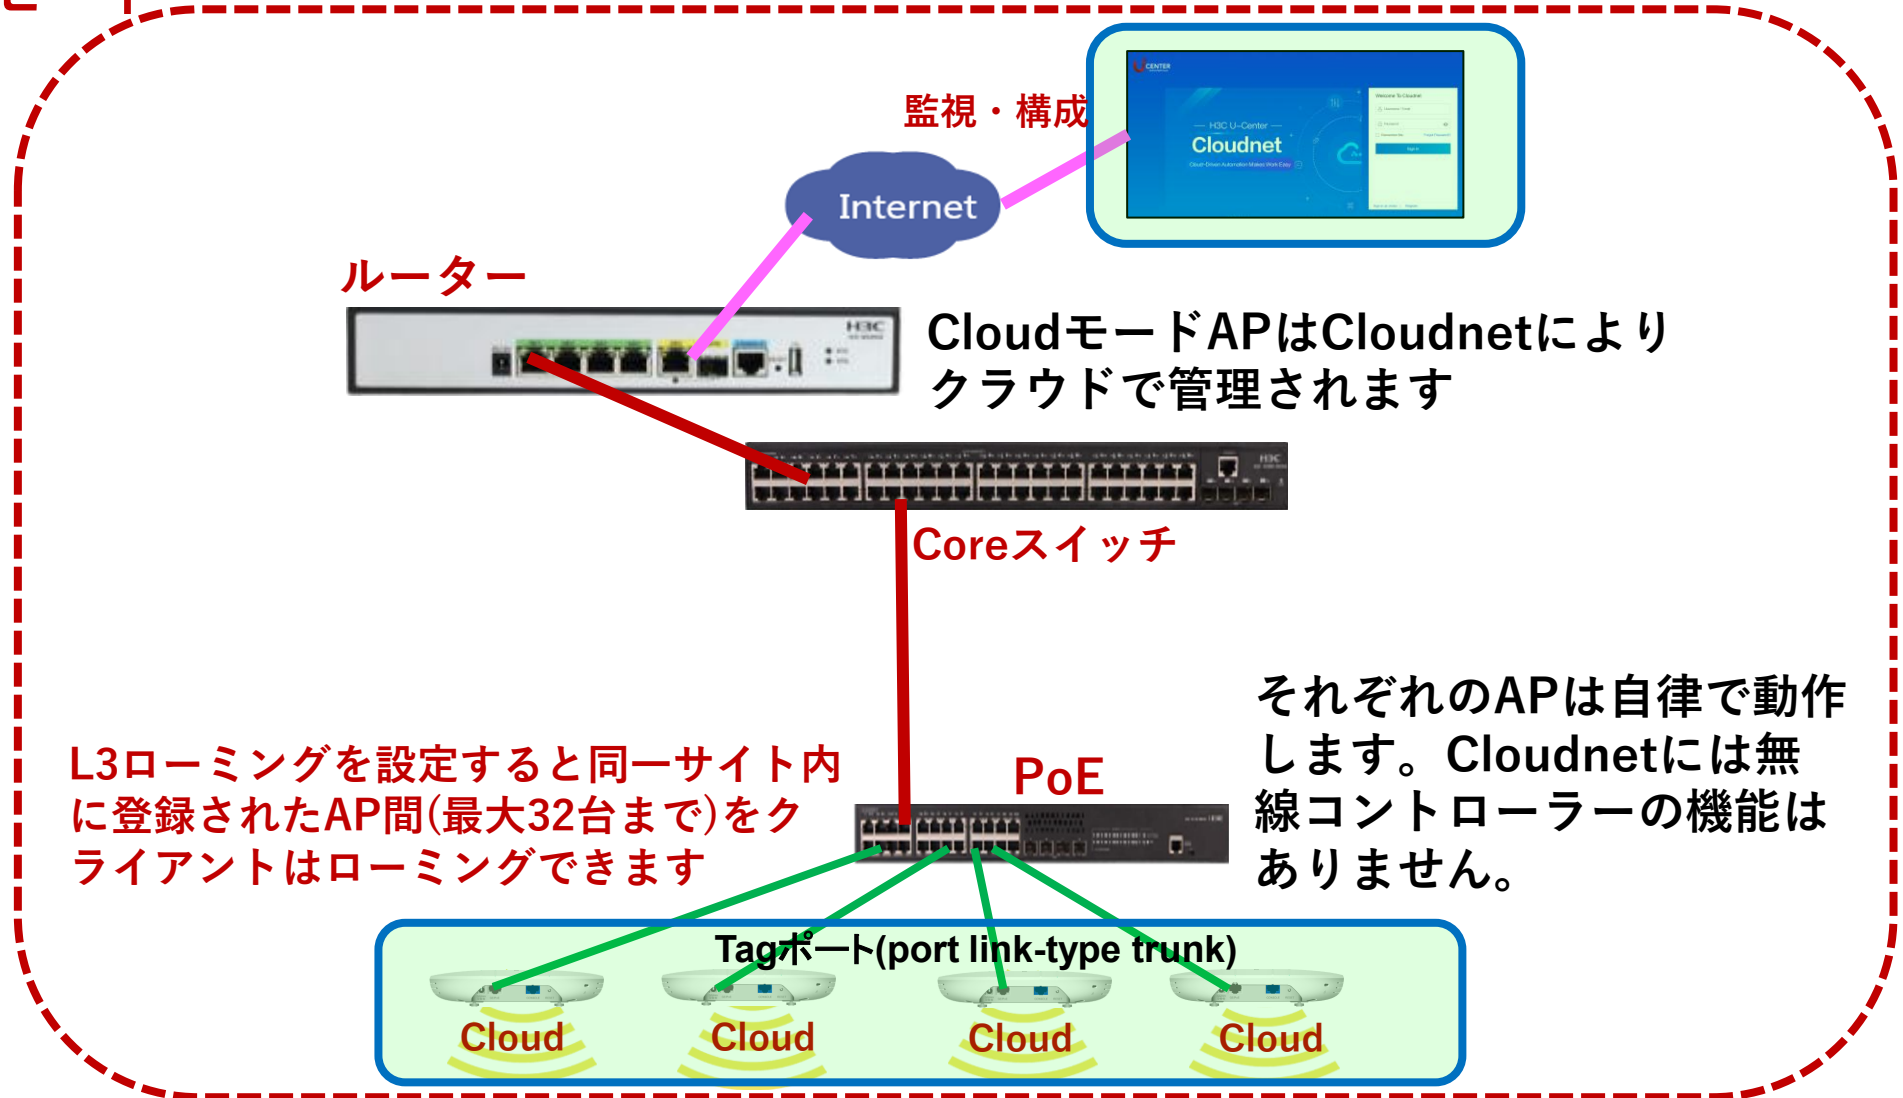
監視・構成

H3C U-Center
Cloudnet

Internet

ルーター

CloudモードAPはCloudnetによりクラウドで管理されます

Coreスイッチ

それぞれのAPは自律で動作します。Cloudnetには無線コントローラーの機能はありません。

L3ローミングを設定すると同一サイト内に登録されたAP間(最大32台まで)をクライアントはローミングできます

PoE

Tagポート(port link-type trunk)

Cloud
Cloud
Cloud
Cloud